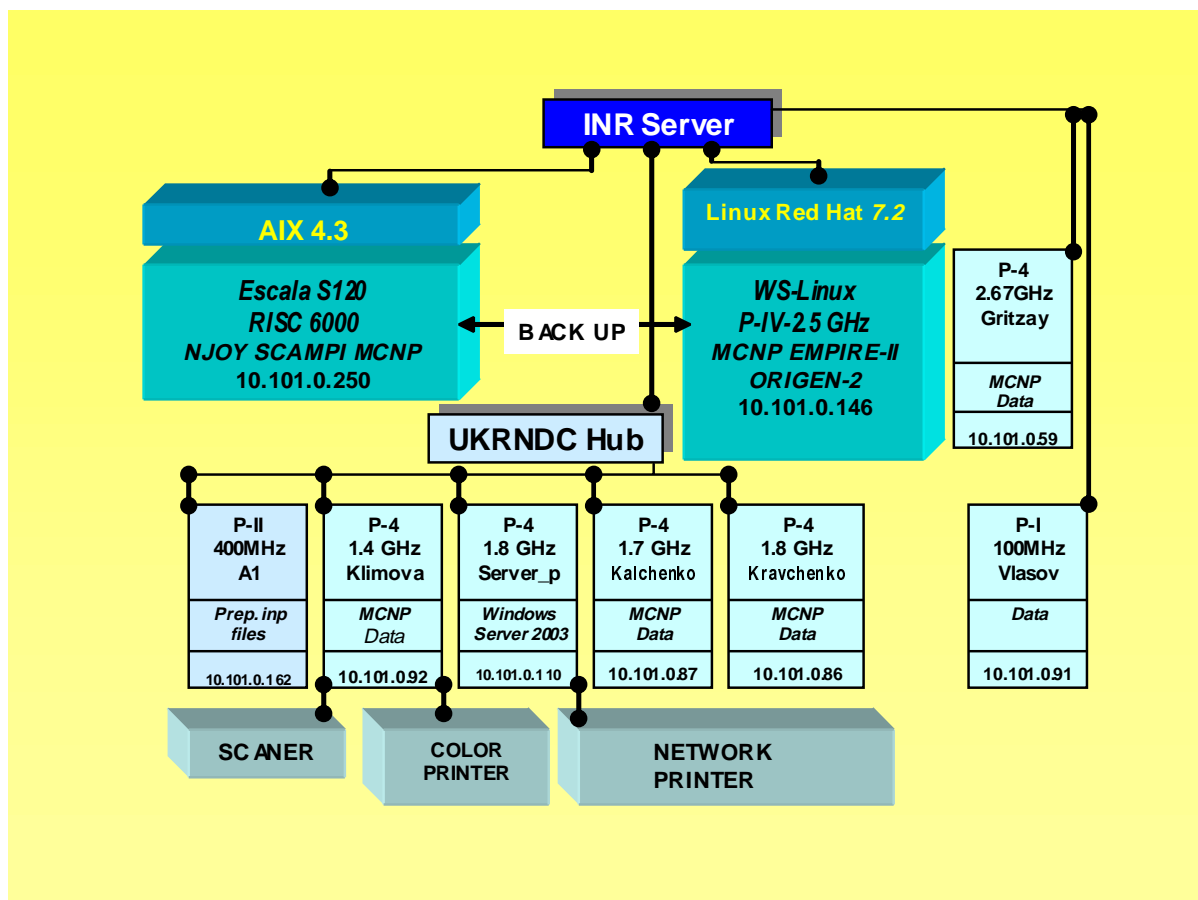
INR Server

AIX 4.3

Escala S120
RISC 6000
NJOY SCAMPI MCNP
10.101.0.250

BACK UP

Linux Red Hat 7.2

WS-Linux
P-IV-2.5 GHz
MCNP EMPIRE-II
ORIGEN-2
10.101.0.146

P-4
2.67GHz
Gritzay
MCNP
Data
10.101.0.59

UKRNDC Hub

P-II
400MHz
A1
Prep. inp
files
10.101.0.162

P-4
1.4 GHz
Klimova
MCNP
Data
10.101.0.92

P-4
1.8 GHz
Server_p
Windows
Server 2003
10.101.0.110

P-4
1.7 GHz
Kalchenko
MCNP
Data
10.101.0.87

P-4
1.8 GHz
Kravchenko
MCNP
Data
10.101.0.86

P-I
100MHz
Vlasov
Data
10.101.0.91

SCANER

COLOR
PRINTER

NETWORK
PRINTER